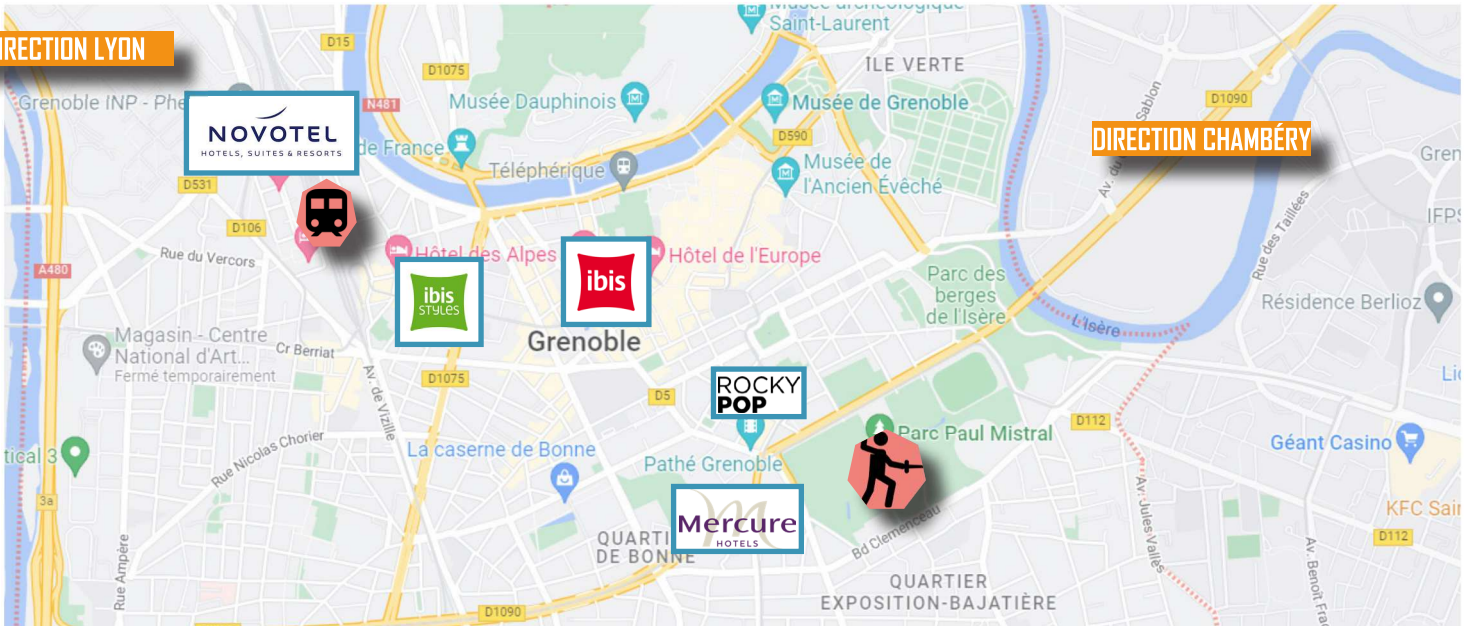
IRECTION LYON

DIRECTION CHAMBÉRY

NOVOTEL
HOTELS, SUITES & RESORTS

ibis STYLES

ibis

ROCKY POP

Mercure HOTELS

Musée archéologique Saint-Laurent
D15
D1075
N481
Grenoble INP - Phe
Musée Dauphinois
Musée de Grenoble
ILE VERTE
D590
de France
Téléphérique
Musée de l'Ancien Évêché
D1090
Av. du Sablon
Gren
IFPS
Rue des Taillées
D531
D106
Rue du Vercors
A480
Hôtel des Alpes
Hôtel de l'Europe
Parc des berges de l'Isère
Résidence Berlioz
L'Isère
Grenoble
Magasin - Centre National d'Art...
Fermé temporairement
Cr Berriat
Av. de Vizille
D1075
D5
Lid
D112
Parc Paul Mistral
Géant Casino
tical 3
Rue Nicolas Chorier
La caserne de Bonne
Pathé Grenoble
KFC Sai
3a
QUARTIER DE BONNE
Bd Clemenceau
Av. Jules Vallès
D112
Rue Ampère
QUARTIER EXPOSITION-BAJATIÈRE
Av. Benoît Fra
D1090